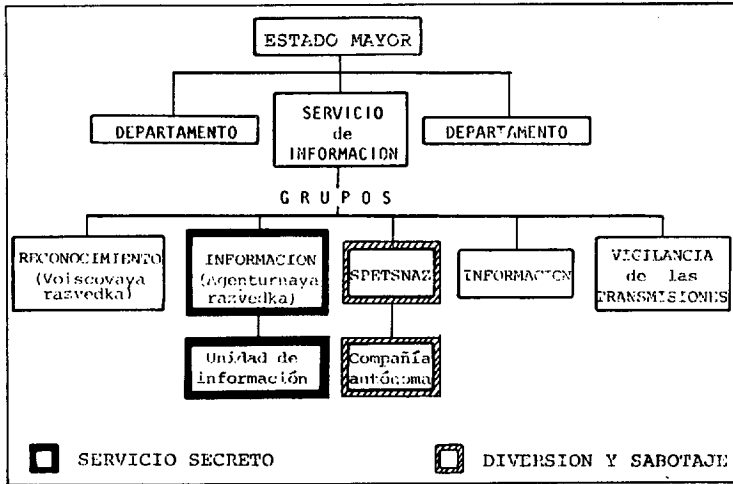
ESTADO MAYOR

DEPARTAMENTO

SERVICIO de INFORMACION

DEPARTAMENTO

G R U P O S

RECONOCIMIENTO (Voiscovaya razvedka)

INFORMACION (Agenturnaya razvedka)

SPETSNAZ

INFORMACION

VIGILANCIA de las TRANSMISIONES

Unidad de información

Compañía autónoma

SERVICIO SECRETO

DIVERSION Y SABOTAJE